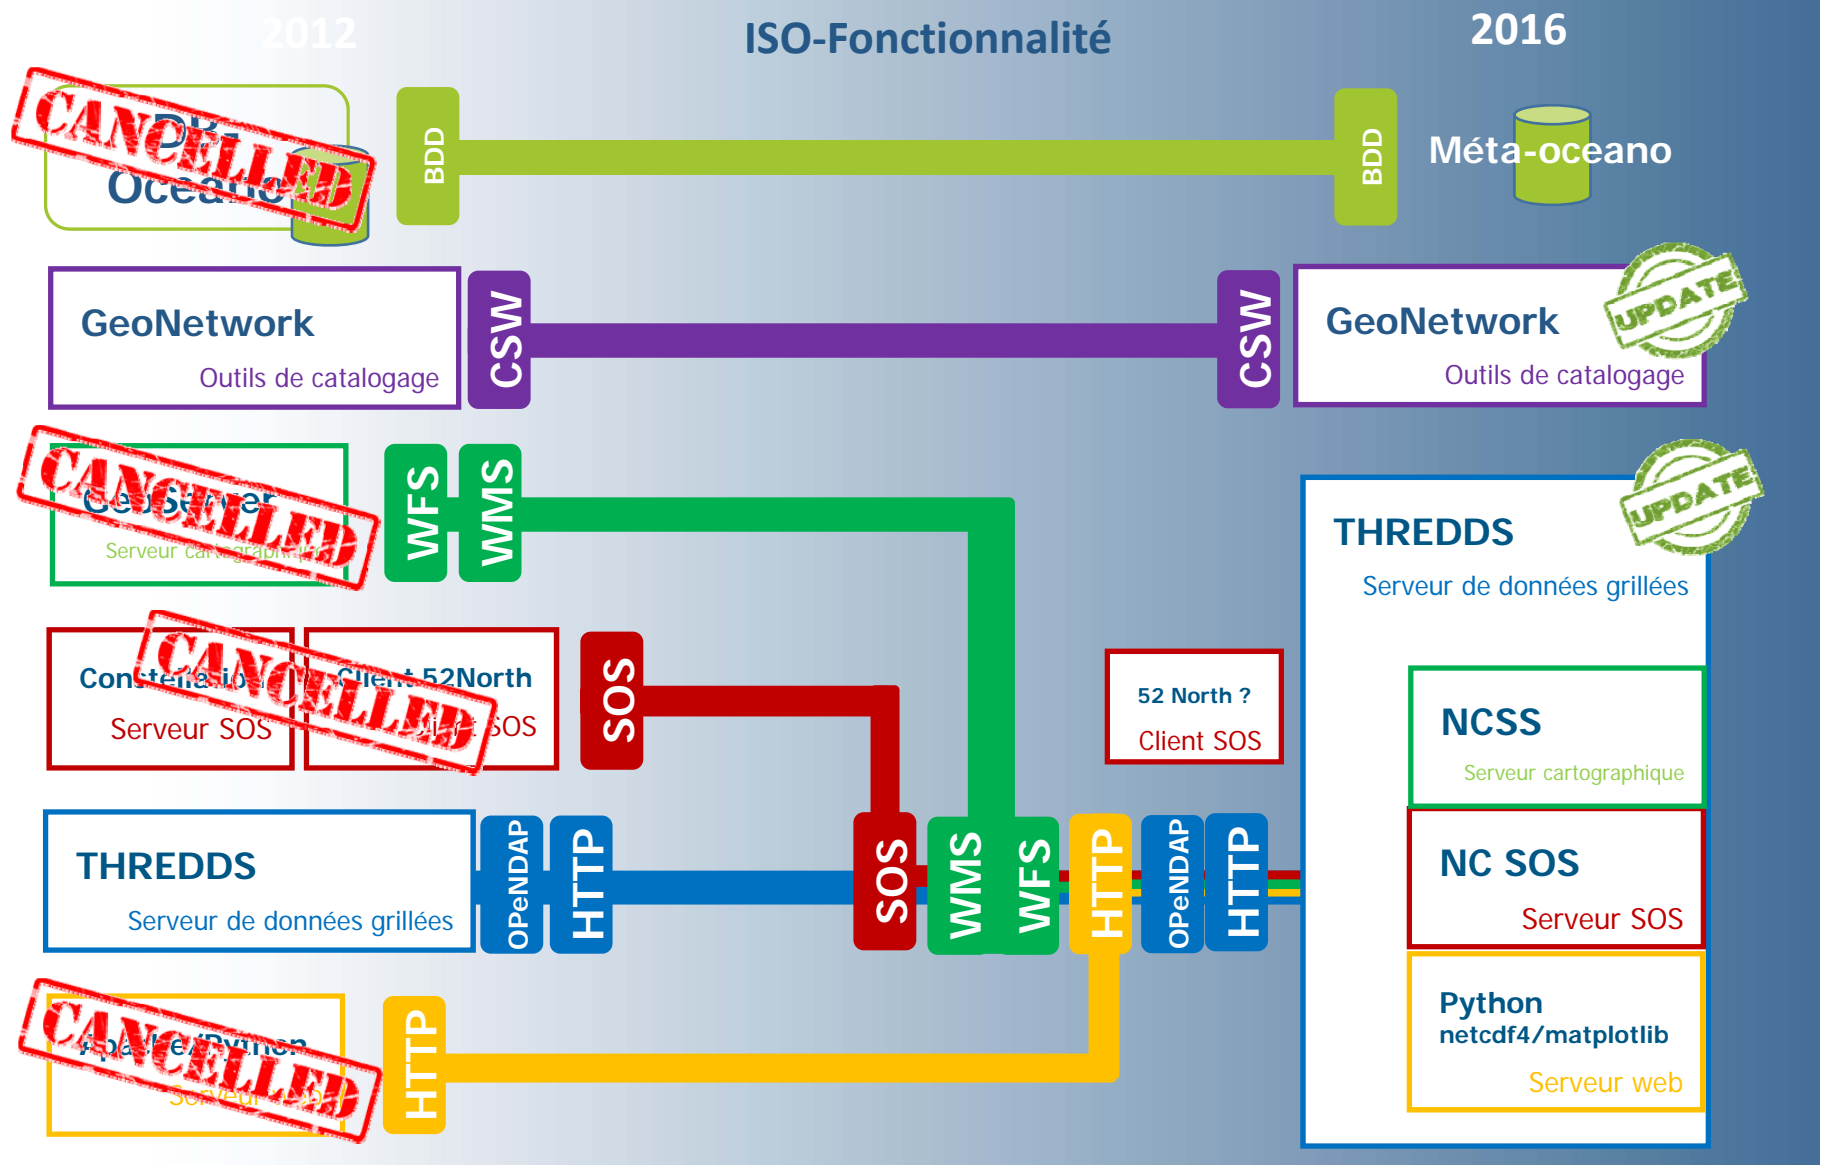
2012

ISO-Fonctionnalité

2016

CANCELLED

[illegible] Oceano

BDD

BDD

Méta-oceano

GeoNetwork

Outils de catalogage

CSW

CSW

GeoNetwork

UPDATE

Outils de catalogage

CANCELLED

GeoServer

Serveur cartographique

WFS

WMS

THREDDS

UPDATE

Serveur de données grillées

Constellation

Serveur SOS

CANCELLED

Client 52North

Client SOS

SOS

52 North ?

Client SOS

NCSS

Serveur cartographique

THREDDS

Serveur de données grillées

OPeNDAP

HTTP

SOS

WMS

WFS

HTTP

OPeNDAP

HTTP

NC SOS

Serveur SOS

CANCELLED

Apache/Python

Serveur web

HTTP

Python

netcdf4/matplotlib

Serveur web